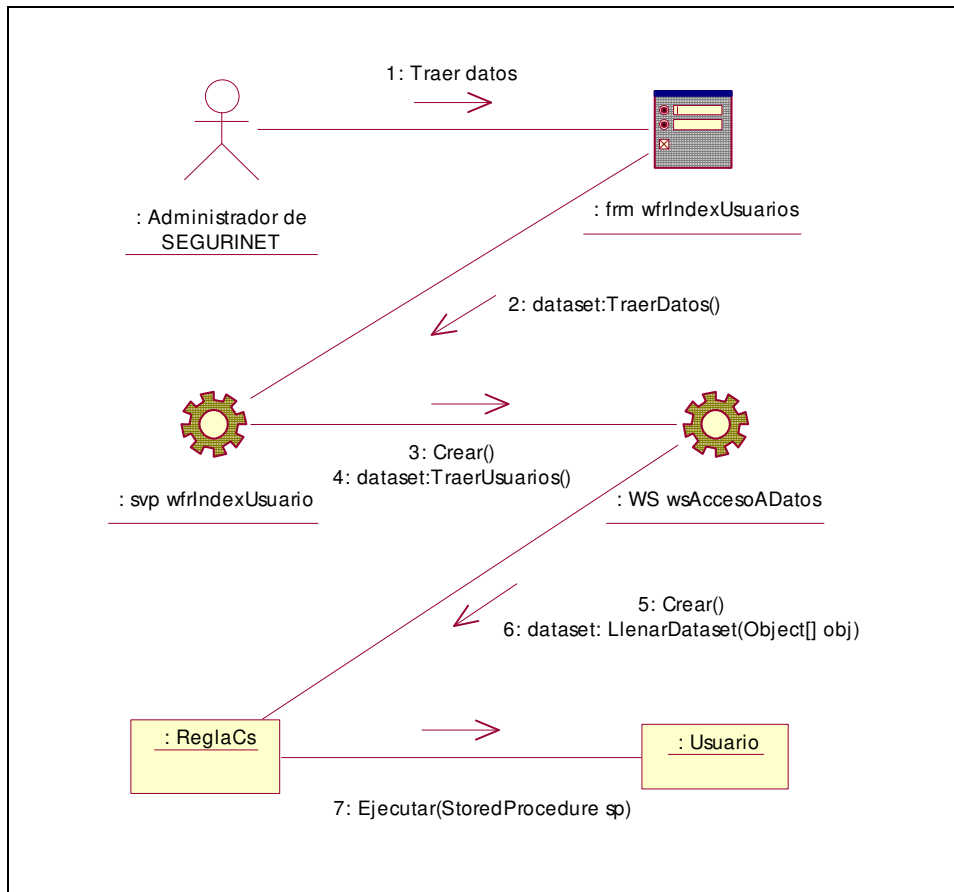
1: Traer datos

: Administrador de SEGURINET

: frm wfrIndexUsuarios

2: dataset:TraerDatos()

3: Crear()
4: dataset:TraerUsuarios()

: svp wfrIndexUsuario

: WS wsAccesoADatos

5: Crear()
6: dataset: LlenarDataset(Object[] obj)

: ReglaCs

: Usuario

7: Ejecutar(StoredProcedure sp)